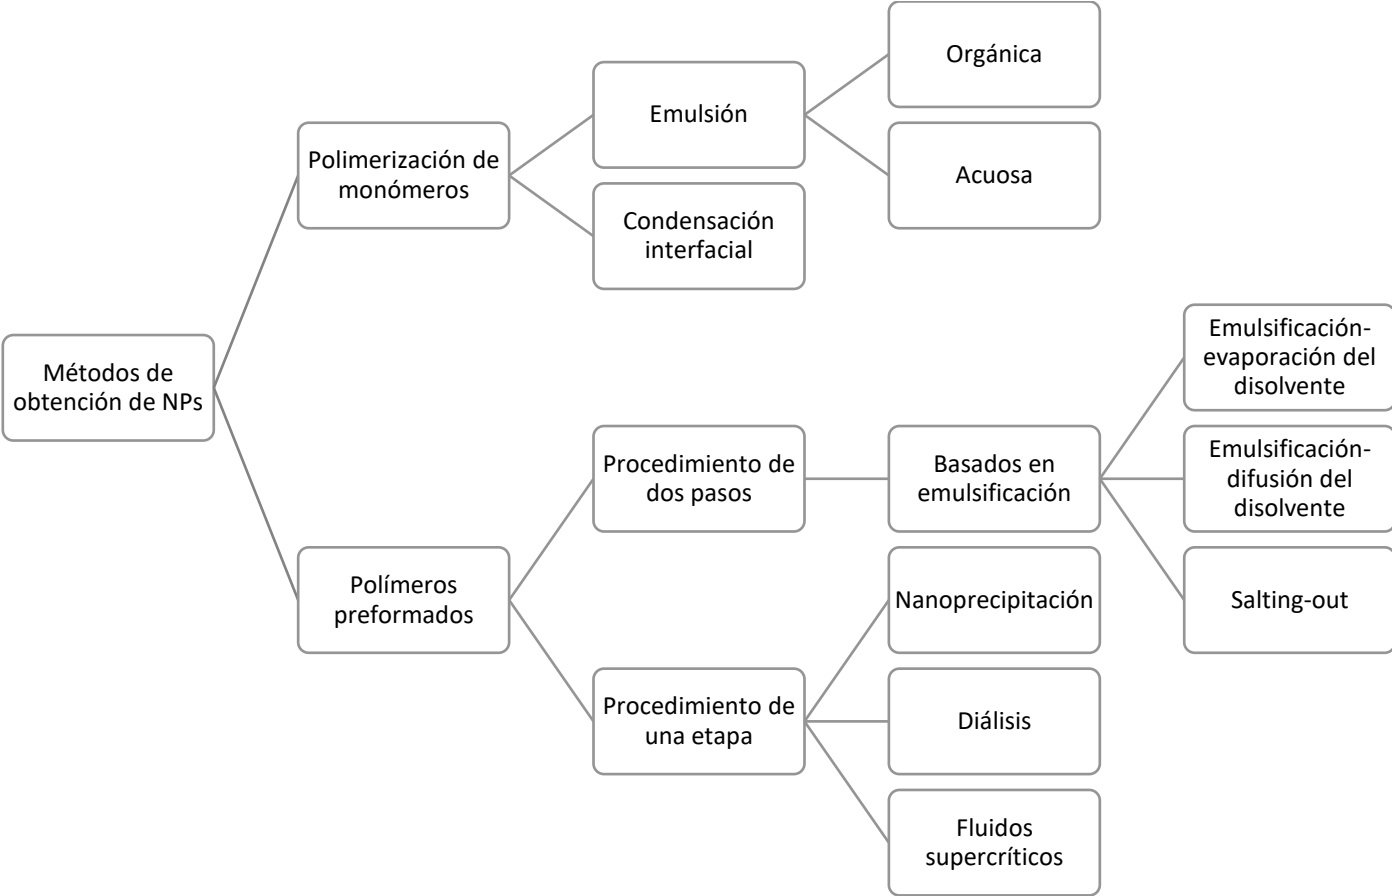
Métodos de obtención de NPs

Polimerización de monómeros

Emulsión

Orgánica

Acuosa

Condensación interfacial

Polímeros preformados

Procedimiento de dos pasos

Basados en emulsificación

Emulsificación-evaporación del disolvente

Emulsificación-difusión del disolvente

Salting-out

Procedimiento de una etapa

Nanoprecipitación

Diálisis

Fluidos supercríticos